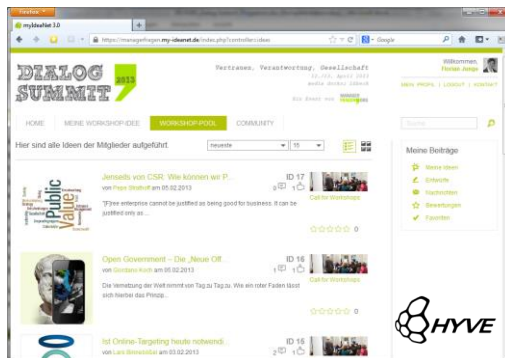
Firefox
myIdeaNet 3.0
https://managerfragen.my-ideanet.de/index.php?controller=ideas
Google

DIALOG SUMMIT 2013
Vertrauen, Verantwortung, Gesellschaft
12.-13. April 2013
media docks, Lübeck
Ein Event von
Willkommen, Florian Junge
MEIN PROFIL | LOGOUT | KONTAKT

HOME
MEINE WORKSHOPIDEE
WORKSHOP-POOL
COMMUNITY
Suche

Hier sind alle Ideen der Mitglieder aufgeführt.
neueste
15

Meine Beiträge
Meine Ideen
Entwürfe
Nachrichten
Bewertungen
Favoriten

Jenseits von CSR: Wie können wir P...
von Pepe Strathoff am 05.02.2013
"[F]ree enterprise cannot be justified as being good for business. It can be justified only as ...
ID 17
0
Call for Workshops
0

Open Government – Die „Neue Off...
von Giordano Koch am 05.02.2013
Die Vernetzung der Welt nimmt von Tag zu Tag zu. Wie ein roter Faden lässt sich hierbei das Prinzip...
ID 16
1
Call for Workshops
0

Ist Online-Targeting heute notwendi...
von Lars Bimeskötel am 03.02.2013
ID 15
2

HYVE